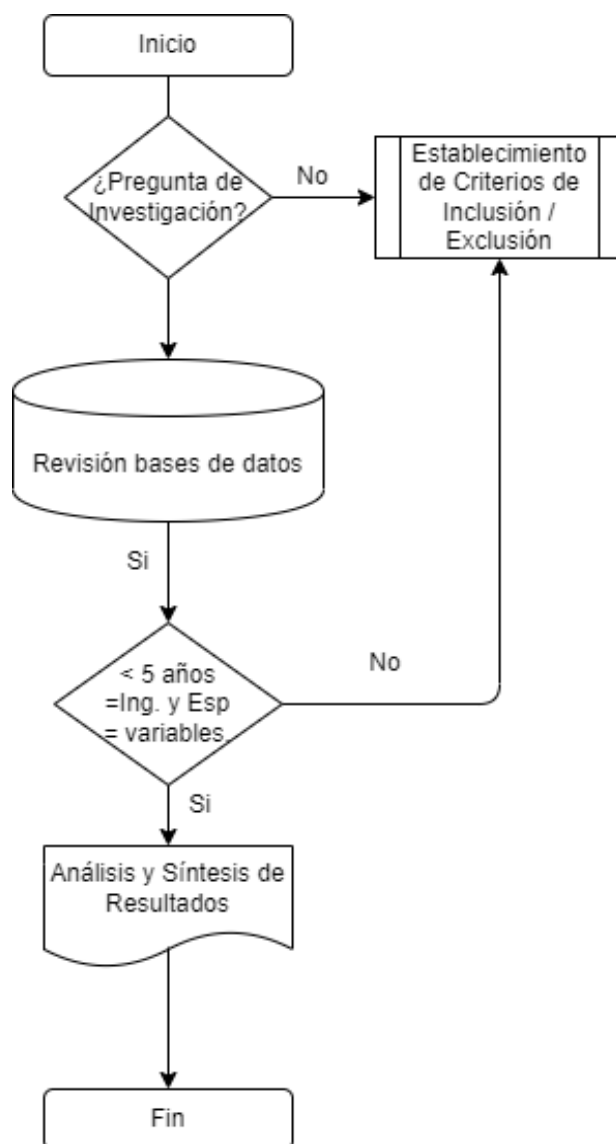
Inicio

¿Pregunta de Investigación?

No

Establecimiento de Criterios de Inclusión / Exclusión

Revisión bases de datos

Si

< 5 años =Ing. y Esp = variables

No

Si

Análisis y Síntesis de Resultados

Fin